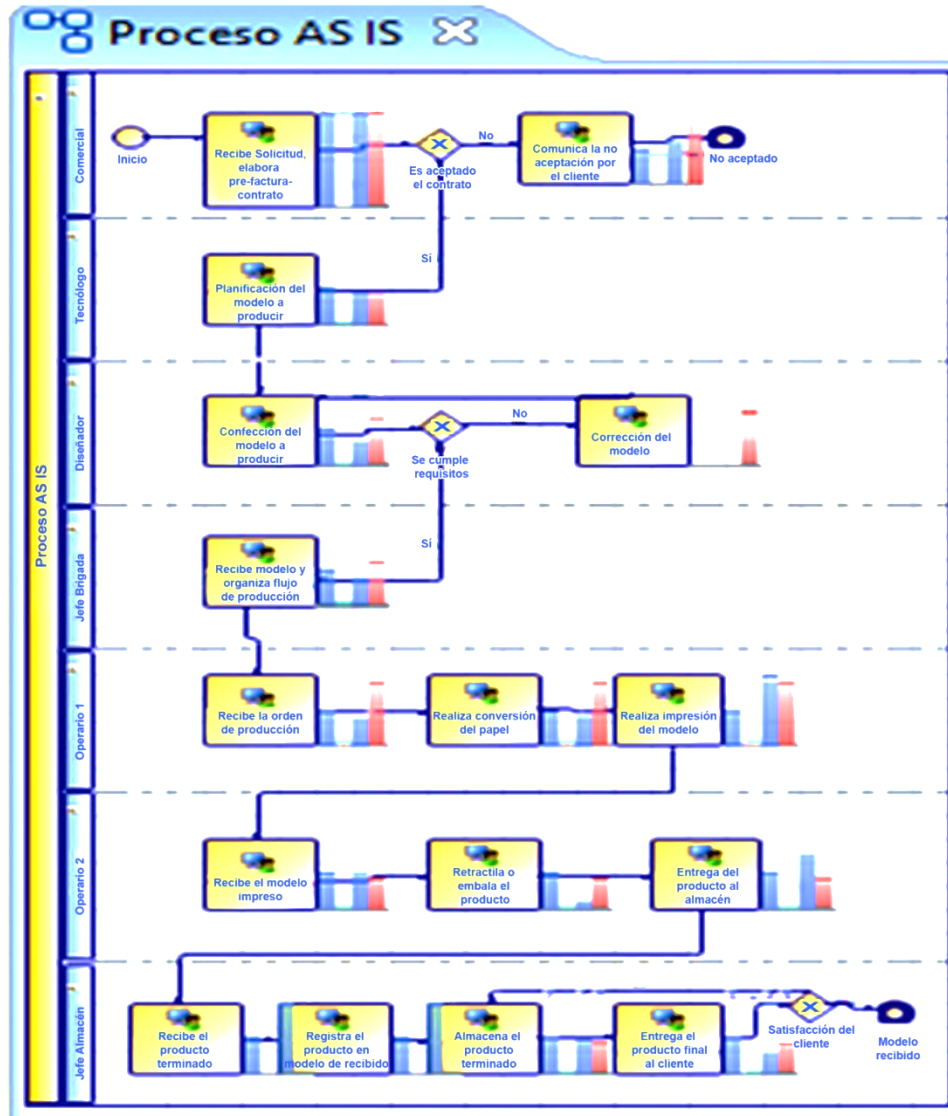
Proceso AS IS

Proceso AS IS

Comercial

Inicio

Recibe Solicitud, elabora pre-factura-contrato

Es aceptado el contrato

No

Comunica la no aceptación por el cliente

No aceptado

Tecnólogo

Si

Planificación del modelo a producir

Diseñador

Confección del modelo a producir

Se cumple requisitos

No

Corrección del modelo

Jefe Brigada

Si

Recibe modelo y organiza flujo de producción

Operario 1

Recibe la orden de producción

Realiza conversión del papel

Realiza impresión del modelo

Operario 2

Recibe el modelo impreso

Retractila o embala el producto

Entrega del producto al almacén

Jefe Almacén

Recibe el producto terminado

Registra el producto en modelo de recibido

Almacena el producto terminado

Entrega el producto final al cliente

Satisfacción del cliente

Modelo recibido